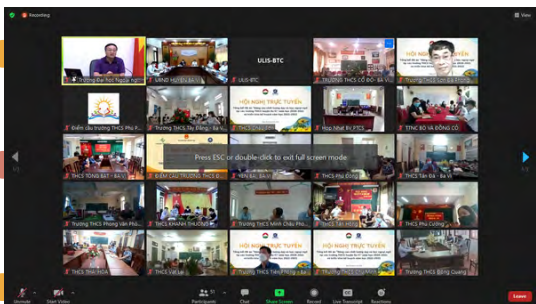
Recording

View

Trường Đại học Ngoại ngữ

UBND Huyện Ba Vì

ULIS-BTC

ULIS-BTC

TRƯỜNG THCS CỔ ĐÔ - Ba Vì

HỘI NGHỊ TRỰC TUYẾN

Trường THCS Sơn Đà Phòng

Điểm cầu trường THCS Phú...

Trường THCS Tây Đằng - Ba Vì

HỘI NGHỊ TRỰC TUYẾN

THCS Chu Minh

Họp Nhật Bộ PTCS

TTHC BỘ VÀ ĐỒNG CỐ

THCS TÒNG BẠT - Ba Vì

ĐIỂM CẦU TRƯỜNG THCS ...

Press ESC or double-click to exit full screen mode

VÂN HÒA

THCS Phú Đông

THCS Tản Đà - Ba Vì

Trường THCS Phong Vân Phú...

THCS KHÁNH THƯỢNG

Trường THCS Minh Châu Pho...

THCS TẢN LĨNH

THCS Phú Cường

THCS THÁI HÒA

THCS Vật Lại

HỘI NGHỊ TRỰC TUYẾN

Trường THCS Thuần Mỹ - Ba...

HỘI NGHỊ TRỰC TUYẾN

Trường THCS Đồng Quang

Unmute

Start Video

Participants 51

Chat

Share Screen

Record

Live Transcript

Reactions

Leave